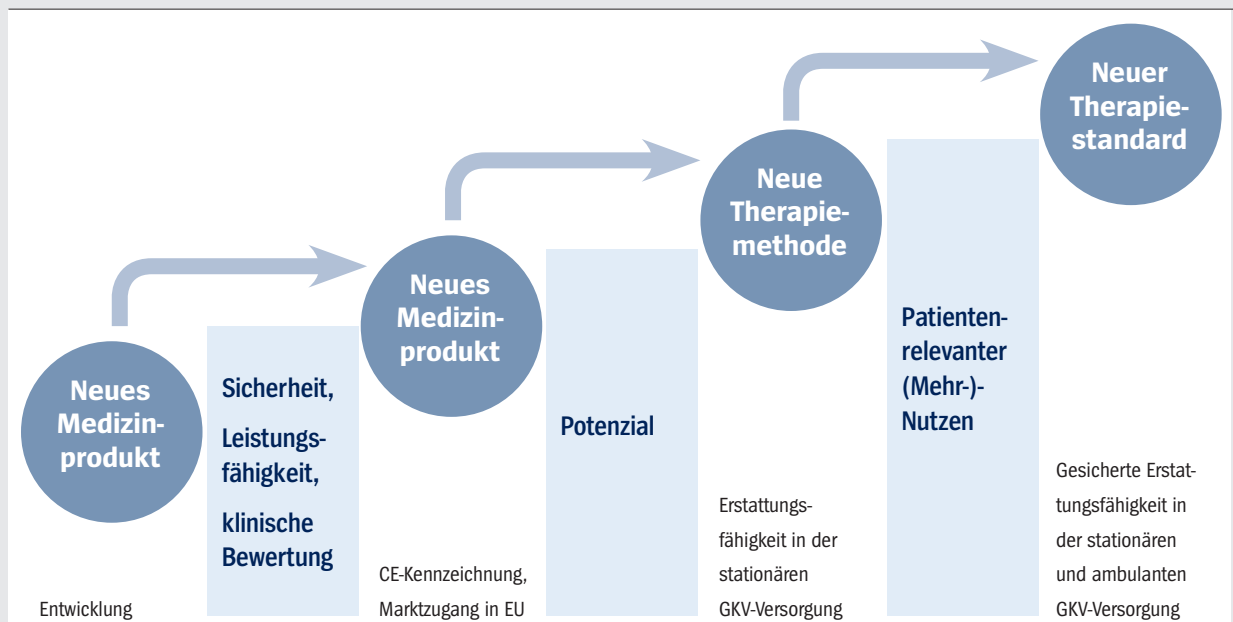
Neues Medizinprodukt

Entwicklung

Sicherheit,

Leistungsfähigkeit,

klinische Bewertung

Neues Medizinprodukt

CE-Kennzeichnung, Marktzugang in EU

Potenzial

Neue Therapiemethode

Erstattungsfähigkeit in der stationären GKV-Versorgung

Patientenrelevanter (Mehr-)-Nutzen

Neuer Therapiestandard

Gesicherte Erstattungsfähigkeit in der stationären und ambulanten GKV-Versorgung